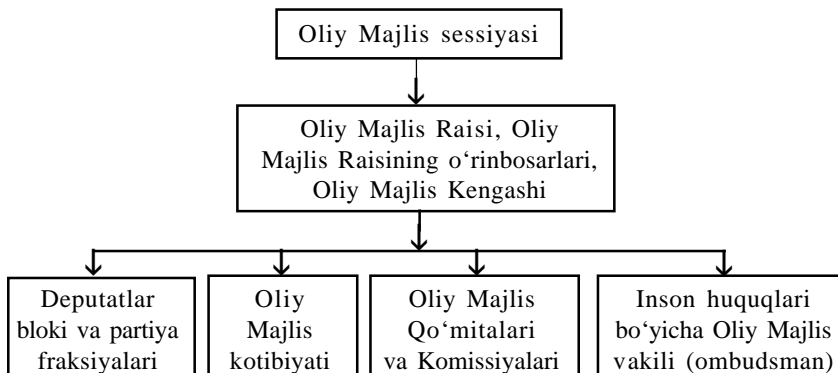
Oliy Majlis sessiyasi

Oliy Majlis Raisi, Oliy Majlis Raisining o‘rinbosarlari, Oliy Majlis Kengashi

Deputatlar bloki va partiya fraksiyalari

Oliy Majlis kotibiyati

Oliy Majlis Qo‘mitalari va Komissiyalari

Inson huquqlari bo‘yicha Oliy Majlis vakili (ombudsman)